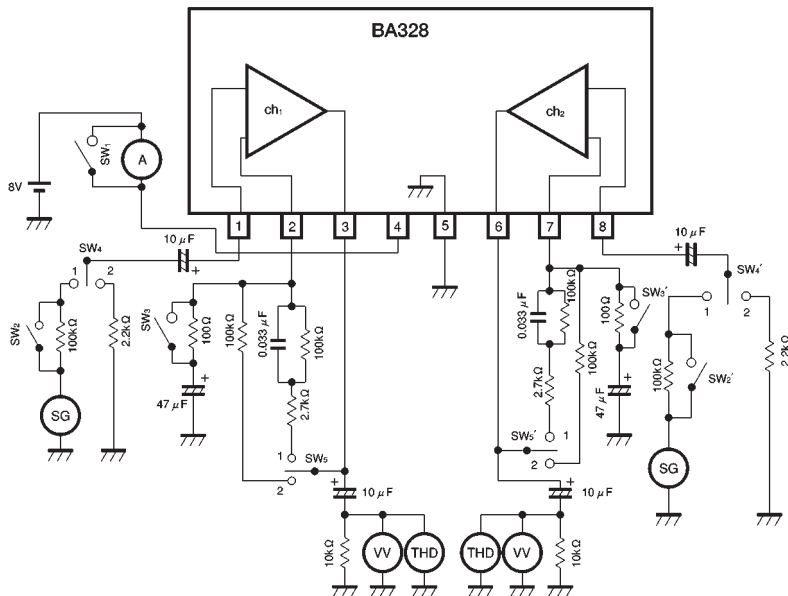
BA328

$ch_1$

$ch_2$

$SW_1$

A

8V

1 2 3 4 5 6 7 8

$SW_4$

1 2

10 $\mu$F

+

$SW_2$

100kΩ

2.2kΩ

SG

$SW_3$

100Ω

+

47 $\mu$F

100kΩ

0.033 $\mu$F

100kΩ

2.7kΩ

1

$SW_5$

2

+

10 $\mu$F

10kΩ

VV

THD

THD

VV

10kΩ

+

10 $\mu$F

0.033 $\mu$F

100kΩ

2.7kΩ

100kΩ

$SW_5'$

1

2

100Ω

$SW_3'$

+

47 $\mu$F

10 $\mu$F

+

$SW_4'$

1

2

100kΩ

$SW_2'$

SG

2.2kΩ